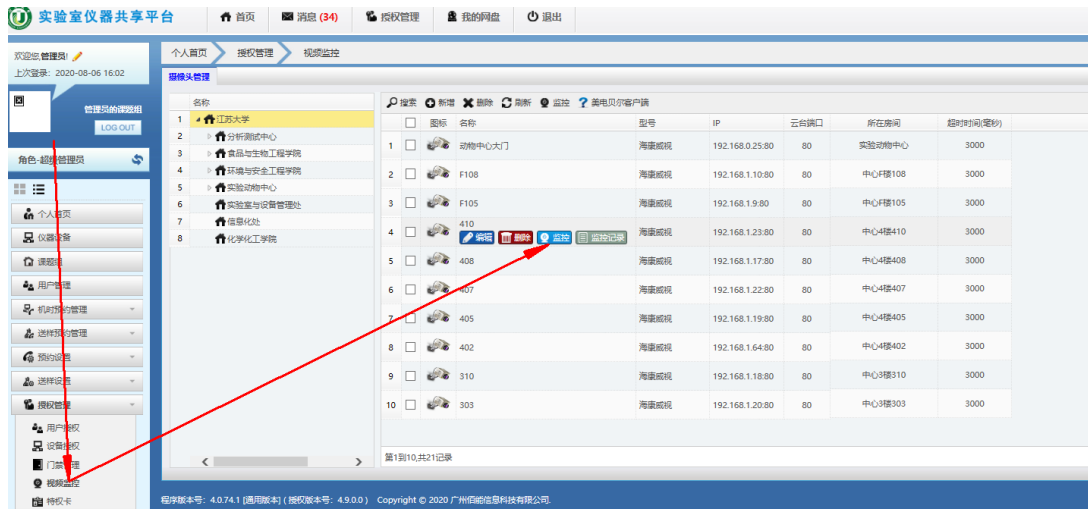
实验室仪器共享平台

首页 消息 (34) 授权管理 我的网盘 退出

欢迎您,管理员!
上次登录: 2020-08-06 16:02

管理员的课题组
LOG OUT

角色-超级管理员

个人首页
仪器设备
课题组
用户管理
机时预约管理
送样预约管理
预约设置
送样设置
授权管理
用户授权
设备授权
门禁管理
视频监控
特权卡

个人首页 授权管理 视频监控

摄像头管理

名称
1 江苏大学
2 分析测试中心
3 食品与生物工程学院
4 环境与安全工程学院
5 实验动物中心
6 实验室与设备管理处
7 信息化处
8 化学化工学院

搜索 新增 删除 刷新 监控 美电贝尔客户端

| | | 图标 | 名称 | 型号 | IP | 云台端口 | 所在房间 | 超时时间(毫秒) |
|---|---|---|---|---|---|---|---|---|
| 1 | | | 动物中心大门 | 海康威视 | 192.168.0.25:80 | 80 | 实验动物中心 | 3000 |
| 2 | | | F108 | 海康威视 | 192.168.1.10:80 | 80 | 中心F楼108 | 3000 |
| 3 | | | F105 | 海康威视 | 192.168.1.9:80 | 80 | 中心F楼105 | 3000 |
| 4 | | | 410 编辑 删除 监控 监控记录 | 海康威视 | 192.168.1.23:80 | 80 | 中心4楼410 | 3000 |
| 5 | | | 408 | 海康威视 | 192.168.1.17:80 | 80 | 中心4楼408 | 3000 |
| 6 | | | 407 | 海康威视 | 192.168.1.22:80 | 80 | 中心4楼407 | 3000 |
| 7 | | | 405 | 海康威视 | 192.168.1.19:80 | 80 | 中心4楼405 | 3000 |
| 8 | | | 402 | 海康威视 | 192.168.1.64:80 | 80 | 中心4楼402 | 3000 |
| 9 | | | 310 | 海康威视 | 192.168.1.18:80 | 80 | 中心3楼310 | 3000 |
| 10 | | | 303 | 海康威视 | 192.168.1.20:80 | 80 | 中心3楼303 | 3000 |

第1到10,共21记录

程序版本号: 4.0.74.1 [通用版本] ( 授权版本号: 4.9.0.0 ) Copyright © 2020 广州佰能信息科技有限公司.